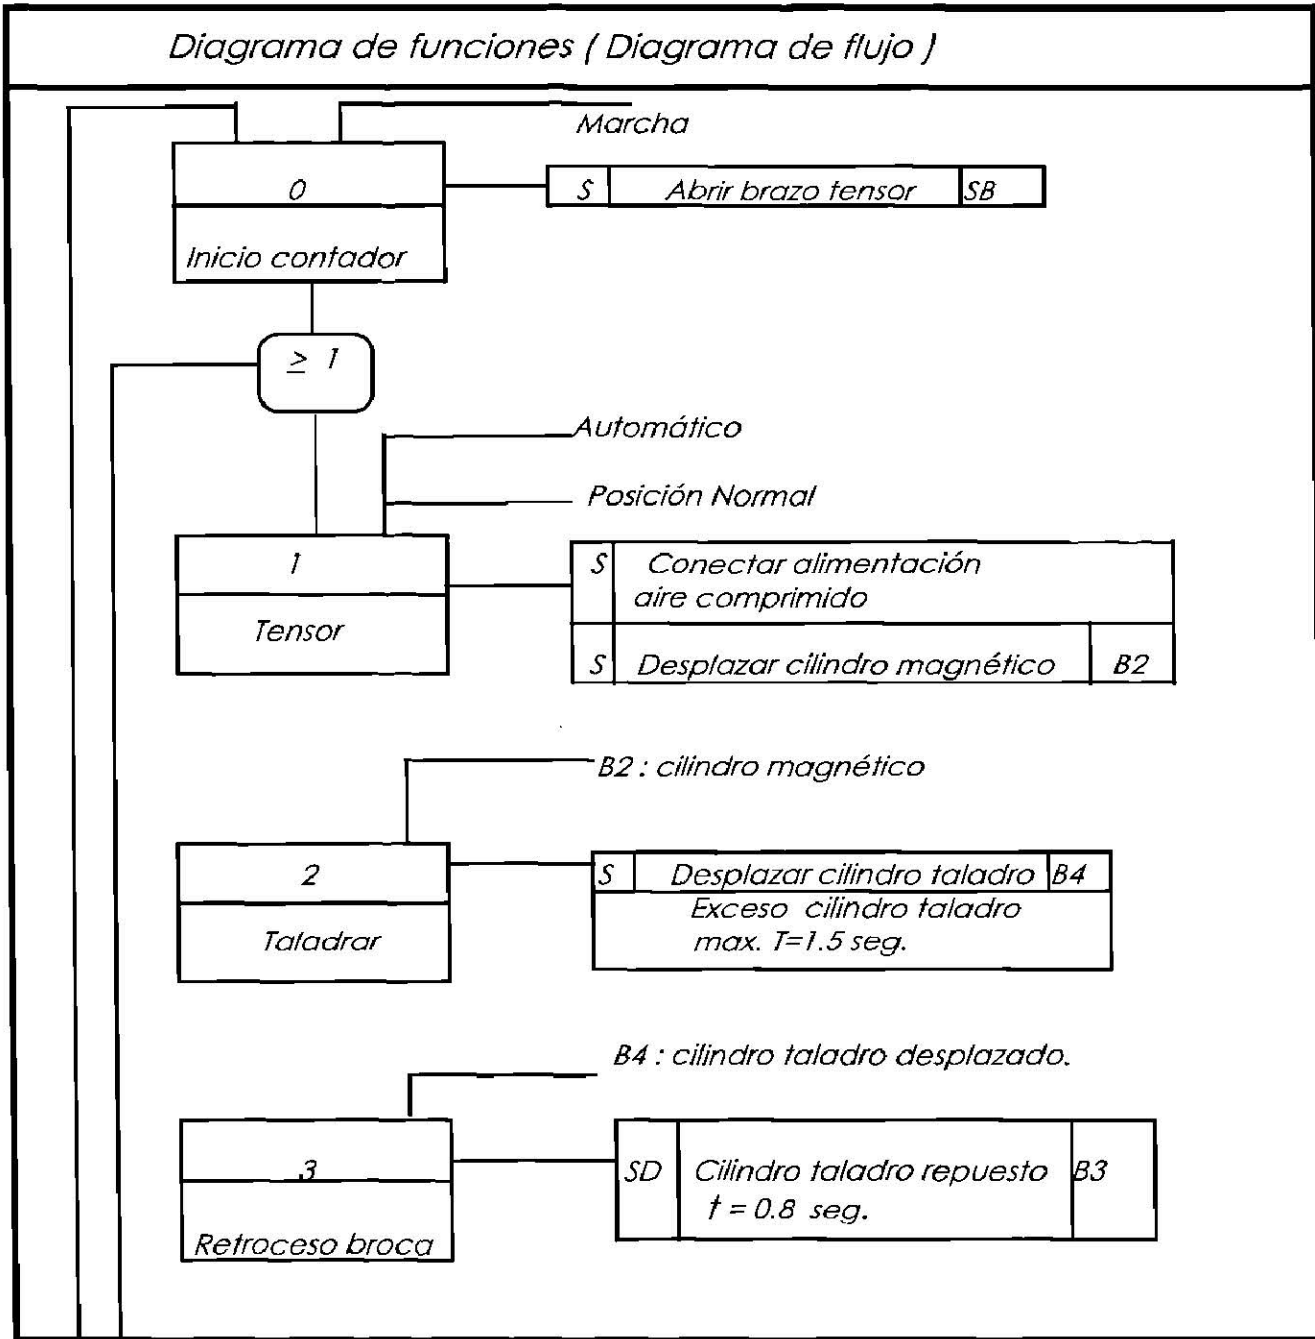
Diagrama de funciones ( Diagrama de flujo )

Marcha

0

Inicio contador

S | Abrir brazo tensor | SB

$\geq 1$

Automático

Posición Normal

1

Tensor

S | Conectar alimentación aire comprimido

S | Desplazar cilindro magnético | B2

B2 : cilindro magnético

2

Taladrar

S | Desplazar cilindro taladro | B4

Exceso cilindro taladro max. T=1.5 seg.

B4 : cilindro taladro desplazado.

3

Retroceso broca

SD | Cilindro taladro repuesto t = 0.8 seg. | B3